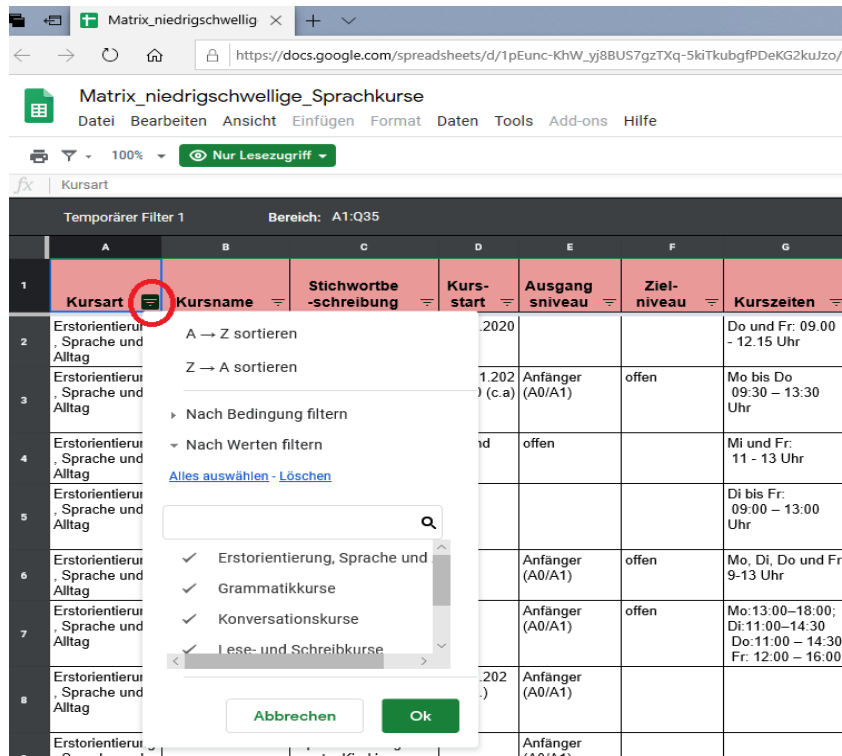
Matrix_niedrigschwellig ×  +

https://docs.google.com/spreadsheets/d/1pEunc-KhW_yj8BUS7gzTXq-5kiTkubgfPDeKG2kuJzo/

Matrix_niedrigschwellige_Sprachkurse

Datei Bearbeiten Ansicht Einfügen Format Daten Tools Add-ons Hilfe

100% Nur Lesezugriff

fx Kursart

Temporärer Filter 1 Bereich: A1:Q35

| | A | B | C | D | E | F | G |
|---|---|---|---|---|---|---|---|
| 1 | Kursart | Kursname | Stichwortbeschreibung | Kursstart | Ausgangsniveau | Zielniveau | Kurszeiten |
| 2 | Erstorientierung, Sprache und Alltag | | | .2020 | | | Do und Fr: 09.00 - 12.15 Uhr |
| 3 | Erstorientierung, Sprache und Alltag | | | 1.202 (c.a) | Anfänger (A0/A1) | offen | Mo bis Do 09:30 – 13:30 Uhr |
| 4 | Erstorientierung, Sprache und Alltag | | | nd | offen | | Mi und Fr: 11 - 13 Uhr |
| 5 | Erstorientierung, Sprache und Alltag | | | | | | Di bis Fr: 09:00 – 13:00 Uhr |
| 6 | Erstorientierung, Sprache und Alltag | | | | Anfänger (A0/A1) | offen | Mo, Di, Do und Fr 9-13 Uhr |
| 7 | Erstorientierung, Sprache und Alltag | | | | Anfänger (A0/A1) | offen | Mo:13:00–18:00; Di:11:00–14:30 Do:11:00 – 14:30 Fr: 12:00 – 16:00 |
| 8 | Erstorientierung, Sprache und Alltag | | | .202 .) | Anfänger (A0/A1) | | |
| | Erstorientierung | | | | Anfänger | | |

A → Z sortieren
Z → A sortieren
Nach Bedingung filtern
Nach Werten filtern
Alles auswählen - Löschen
Erstorientierung, Sprache und
Grammatikkurse
Konversationskurse
Lese- und Schreibkurse
Abbrechen
Ok